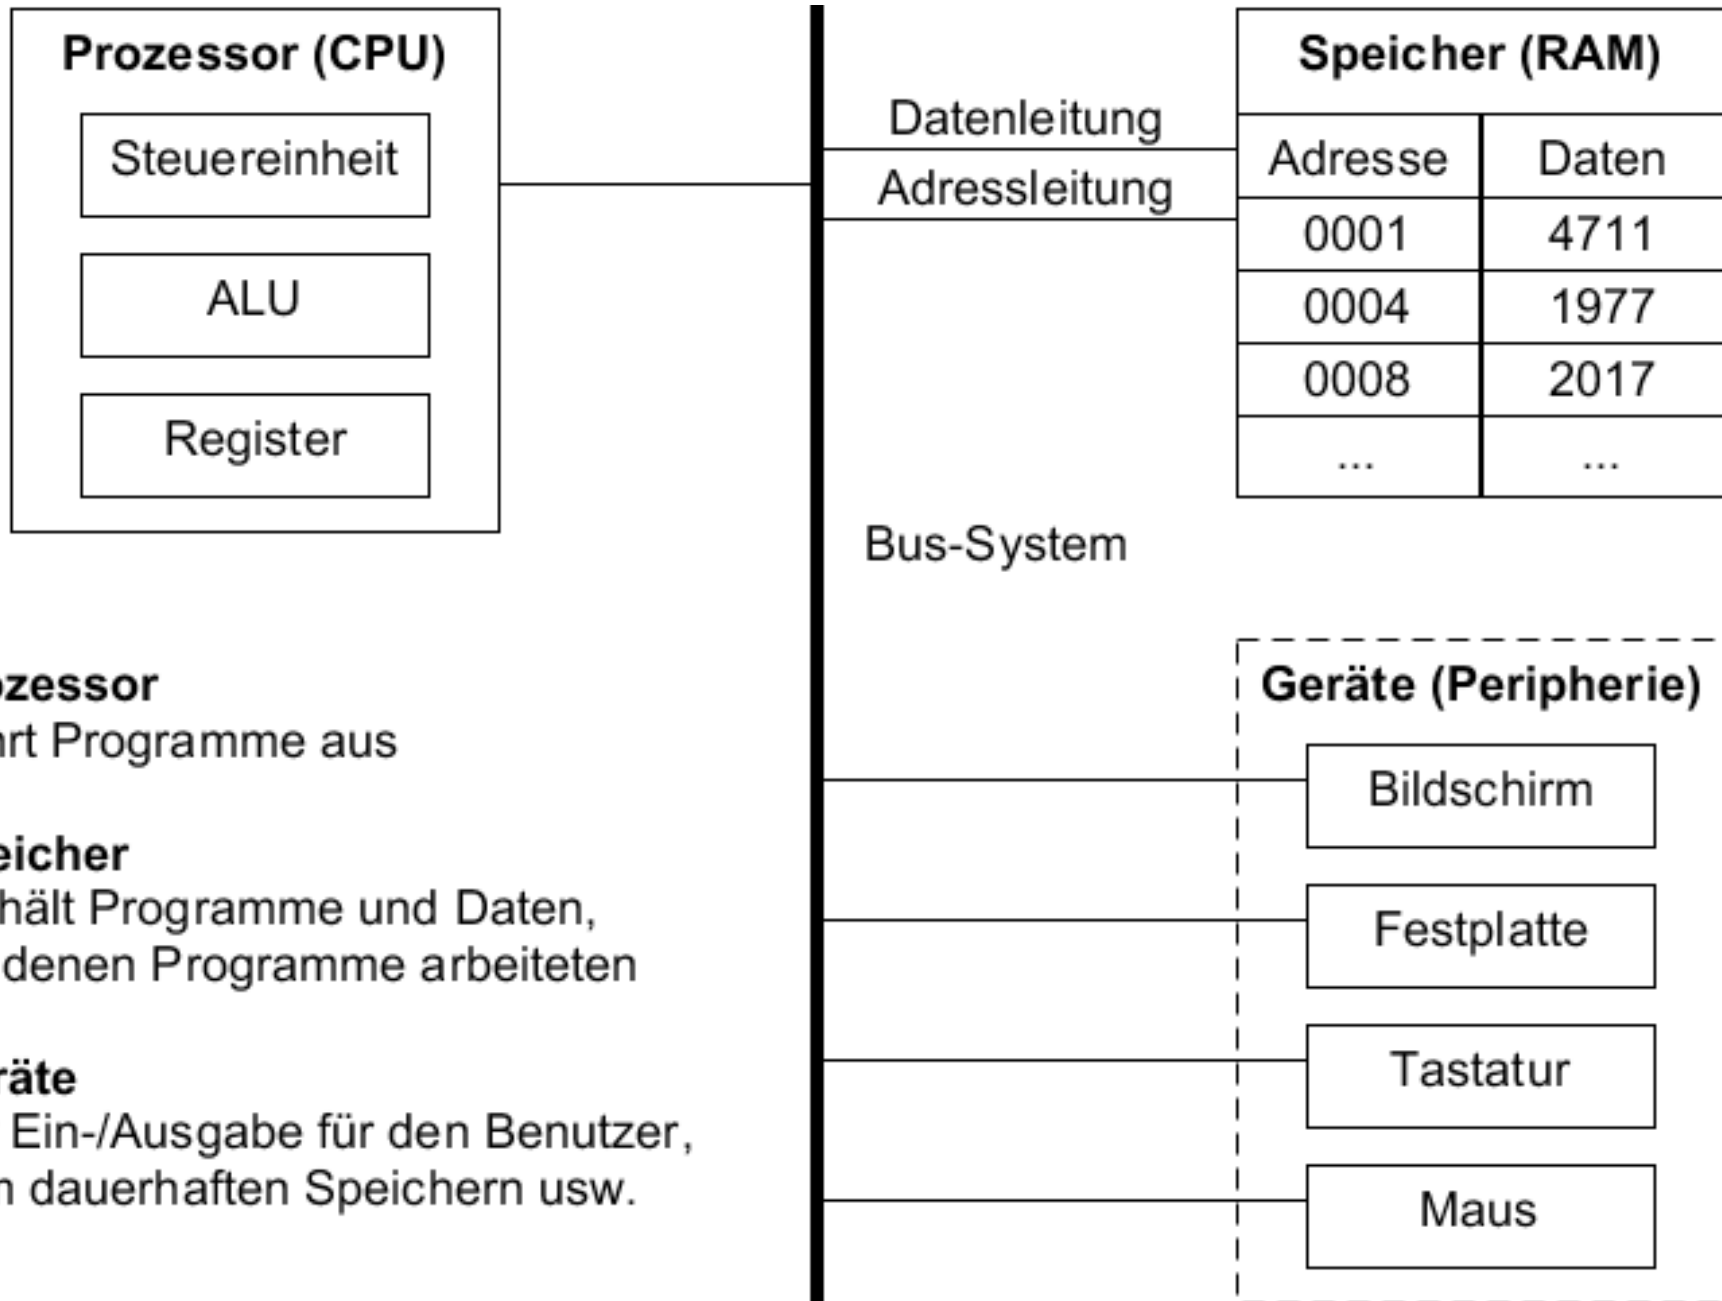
Prozessor (CPU)

Steuereinheit

ALU

Register

Datenleitung

Adressleitung

Speicher (RAM)

| Adresse | Daten |
|---|---|
| 0001 | 4711 |
| 0004 | 1977 |
| 0008 | 2017 |
| ... | ... |

Bus-System

ozessor
hrt Programme aus

eicher
hält Programme und Daten, denen Programme arbeiteten

räte
Ein-/Ausgabe für den Benutzer, n dauerhaften Speichern usw.

Geräte (Peripherie)

Bildschirm

Festplatte

Tastatur

Maus